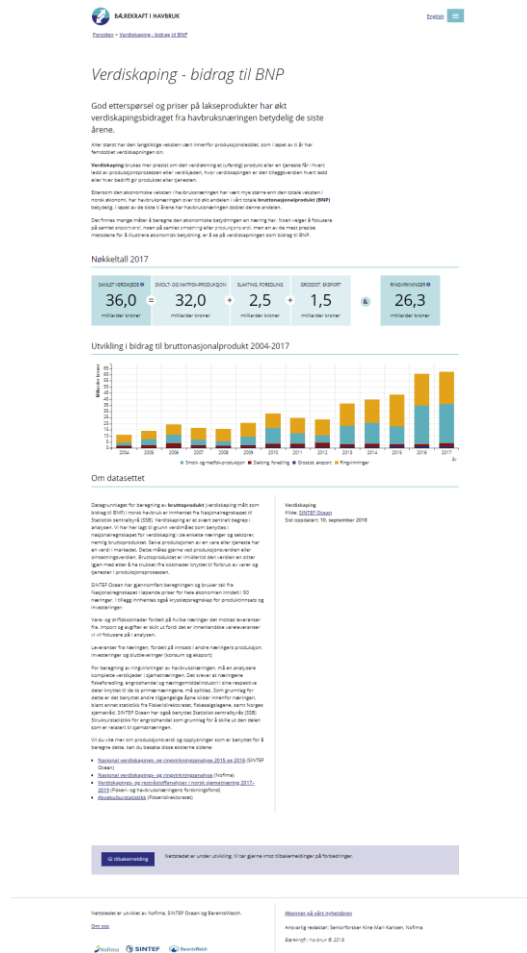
BÆREKRAFT I HAVBRUK

English

Forsiden » Verdiskaping - bidrag til BNP

Verdiskaping - bidrag til BNP

God etterspørsel og priser på lakseprodukter har økt verdiskapingsbidraget fra havbruksnæringen betydelig de siste årene.

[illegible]

Nøkkeltall 2017

| SAMLET VERDISKAPING | | SMOLT- OG MATFISK-PRODUKSJON | | SLAKTING, FOREDLING | | GROSSIST, EKSPORT | | RINGVIRKNINGER |
|---|---|---|---|---|---|---|---|---|
| 36,0 | = | 32,0 | + | 2,5 | + | 1,5 | & | 26,3 |
| milliarder kroner | | milliarder kroner | | milliarder kroner | | milliarder kroner | | milliarder kroner |

Utvikling i bidrag til bruttonasjonalprodukt 2004-2017

Milliarder kroner

70, 60, 50, 40, 30, 20, 10, 0

2004 2005 2006 2007 2008 2009 2010 2011 2012 2013 2014 2015 2016 2017

Smolt- og matfisk-produksjon, Slakting, foredling, Grossist, eksport, Ringvirkninger

Om datasettet

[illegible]

Verdiskaping
Kilde: SINTEF Ocean
Sist oppdatert: 10. september 2018

Gi tilbakemelding

Nettstedet er under utvikling. Vi tar gjerne imot tilbakemeldinger på forbedringer.

Nettstedet er utviklet av Nofima, SINTEF Ocean og BarentsWatch.

Om oss

Nofima SINTEF BarentsWatch

Abonner på våre nyhetsbrev

Ansvarlig redaktør: Seniorforsker Kine Mari Karlsen, Nofima

Bærekraft i havbruk © 2018